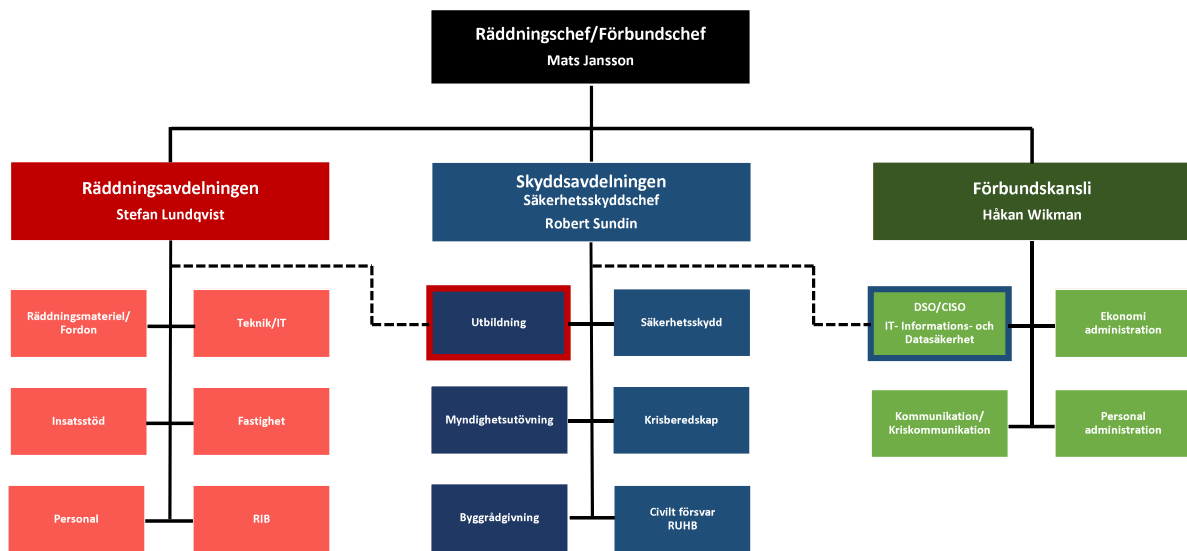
Räddningschef/Förbundschef
Mats Jansson

Räddningsavdelningen
Stefan Lundqvist

Skyddsavdelningen
Säkerhetsskyddschef
Robert Sundin

Förbundskansli
Håkan Wikman

Räddningsmateriel/Fordon

Teknik/IT

Insatsstöd

Fastighet

Personal

RIB

Utbildning

Säkerhetsskydd

Myndighetsutövning

Krisberedskap

Byggrådgivning

Civilt försvar
RUHB

DSO/CISO
IT- Informations- och Datasäkerhet

Ekonomi administration

Kommunikation/
Kriskommunikation

Personal administration